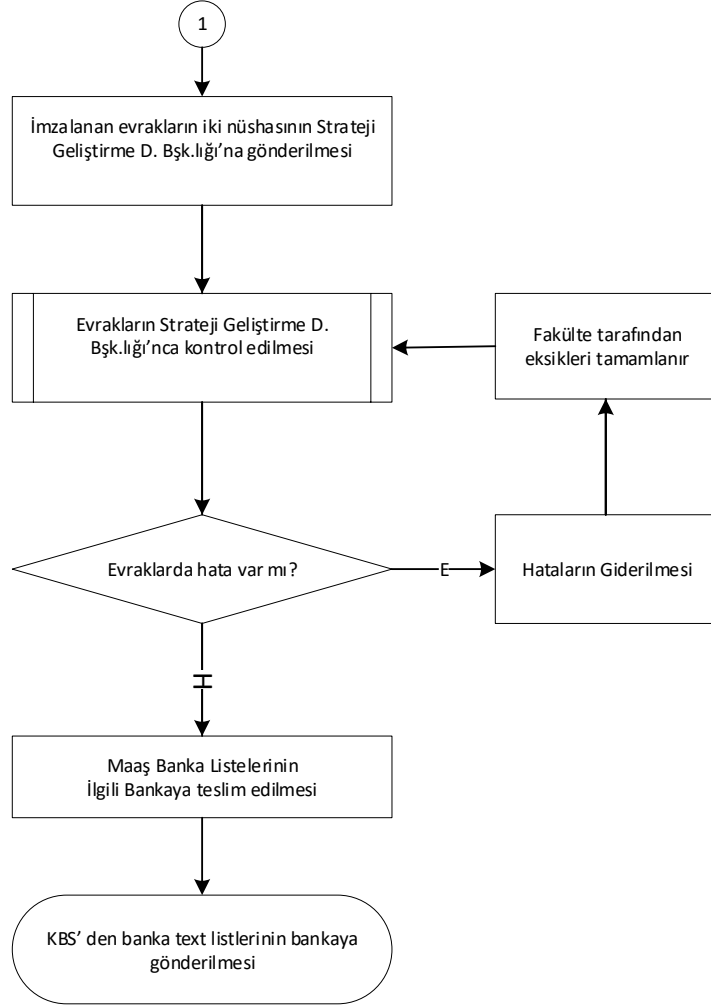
1

İmzalanan evrakların iki nüshasının Strateji Geliştirme D. Bşk.lığı'na gönderilmesi

Evrakların Strateji Geliştirme D. Bşk.lığı'nca kontrol edilmesi

Fakülte tarafından eksikleri tamamlanır

Evraklarda hata var mı?

E

Hataların Giderilmesi

H

Maaş Banka Listelerinin İlgili Bankaya teslim edilmesi

KBS' den banka text listlerinin bankaya gönderilmesi